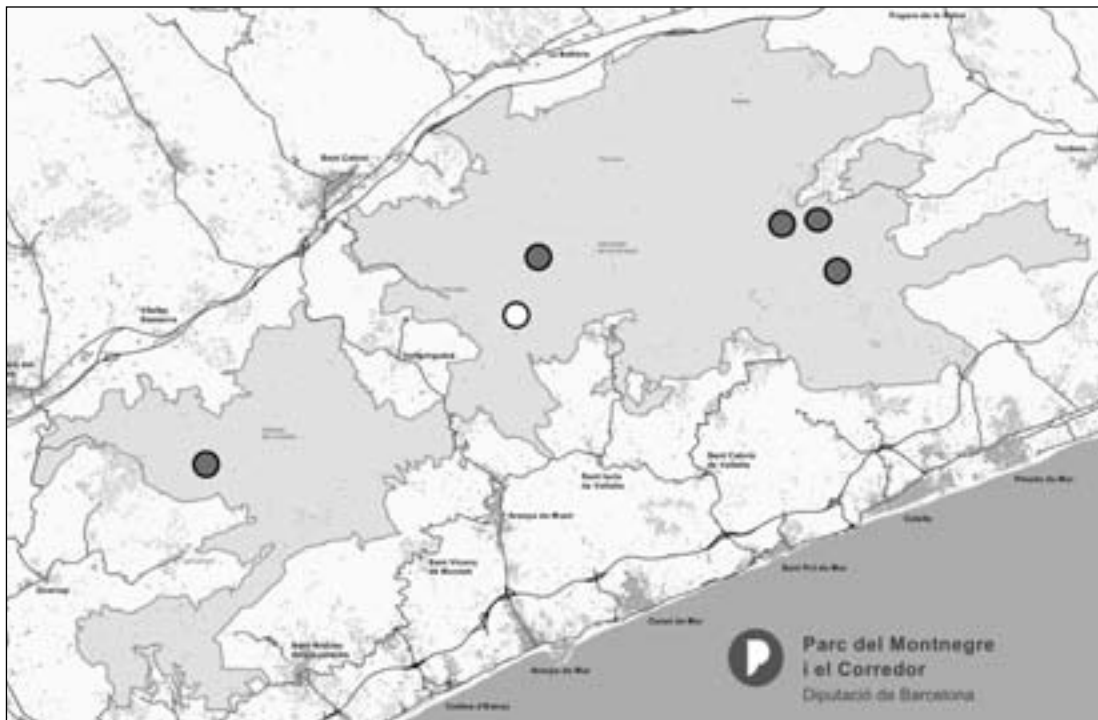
Parc del Montnegre
i el Corredor
Diputació de Barcelona

Sant Celoni

Vilalba Sasserra

Vallgorguina

Sant Iscle de Vallalta

Sant Cebrià de Vallalta

Arenys de Munt

Sant Vicenç de Montalt

Sant Andreu de Llavaneres

Sant Pol de Mar

Canet de Mar

Arenys de Mar

Caldes d'Estrac

Calella

Pineda de Mar

Dosrius

Tordera